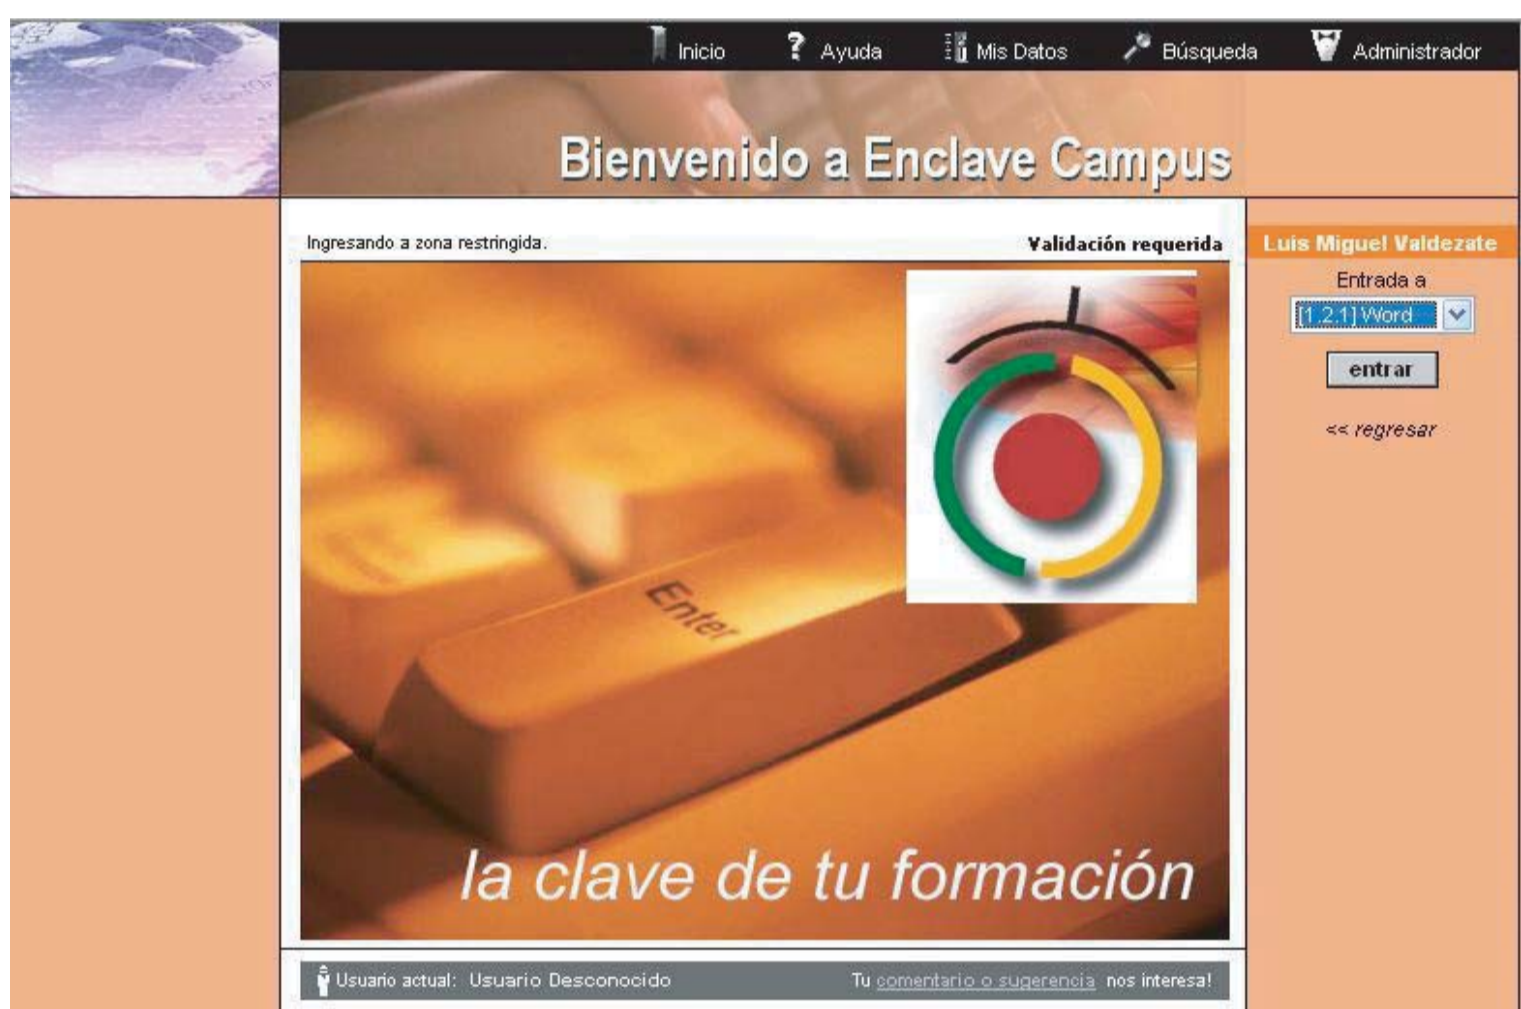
Inicio ? Ayuda Mis Datos Búsqueda Administrador

Bienvenido a Enclave Campus

Ingresando a zona restringida.

Validación requerida

Enter

la clave de tu formación

Usuario actual: Usuario Desconocido

Tu comentario o sugerencia nos interesa!

Luis Miguel Valdezate

Entrada a

[1.2.1] Word

entrar

<< regresar